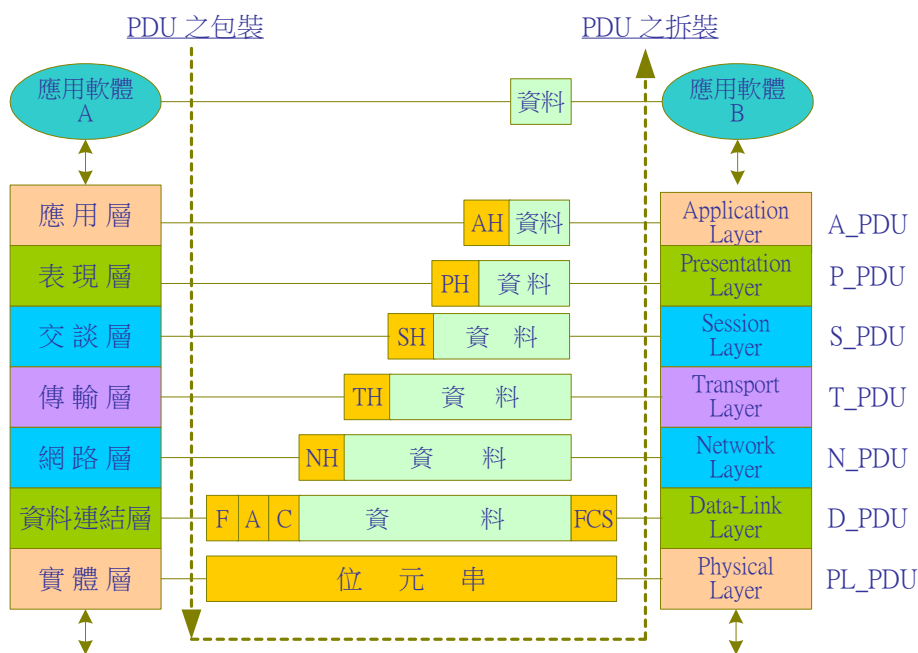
PDU 之包裝

PDU 之拆裝

應用軟體 A

資料

應用軟體 B

應用層

AH 資料

Application Layer

A_PDU

表現層

PH 資料

Presentation Layer

P_PDU

交談層

SH 資料

Session Layer

S_PDU

傳輸層

TH 資料

Transport Layer

T_PDU

網路層

NH 資料

Network Layer

N_PDU

資料連結層

F A C 資料 FCS

Data-Link Layer

D_PDU

實體層

位元串

Physical Layer

PL_PDU